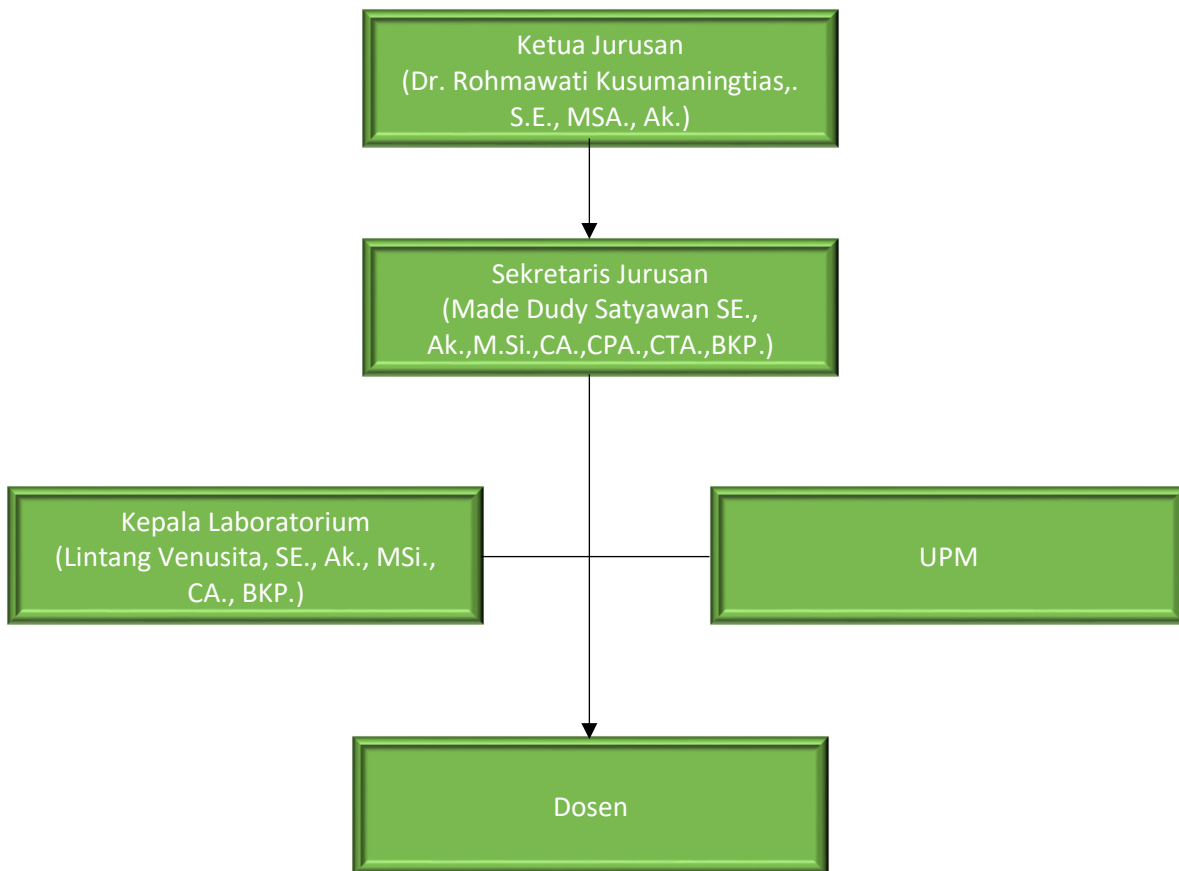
Ketua Jurusan
(Dr. Rohmawati Kusumaningtias,. S.E., MSA., Ak.)

Sekretaris Jurusan
(Made Dudy Satyawan SE., Ak.,M.Si.,CA.,CPA.,CTA.,BKP.)

Kepala Laboratorium
(Lintang Venusita, SE., Ak., MSi., CA., BKP.)

UPM

Dosen